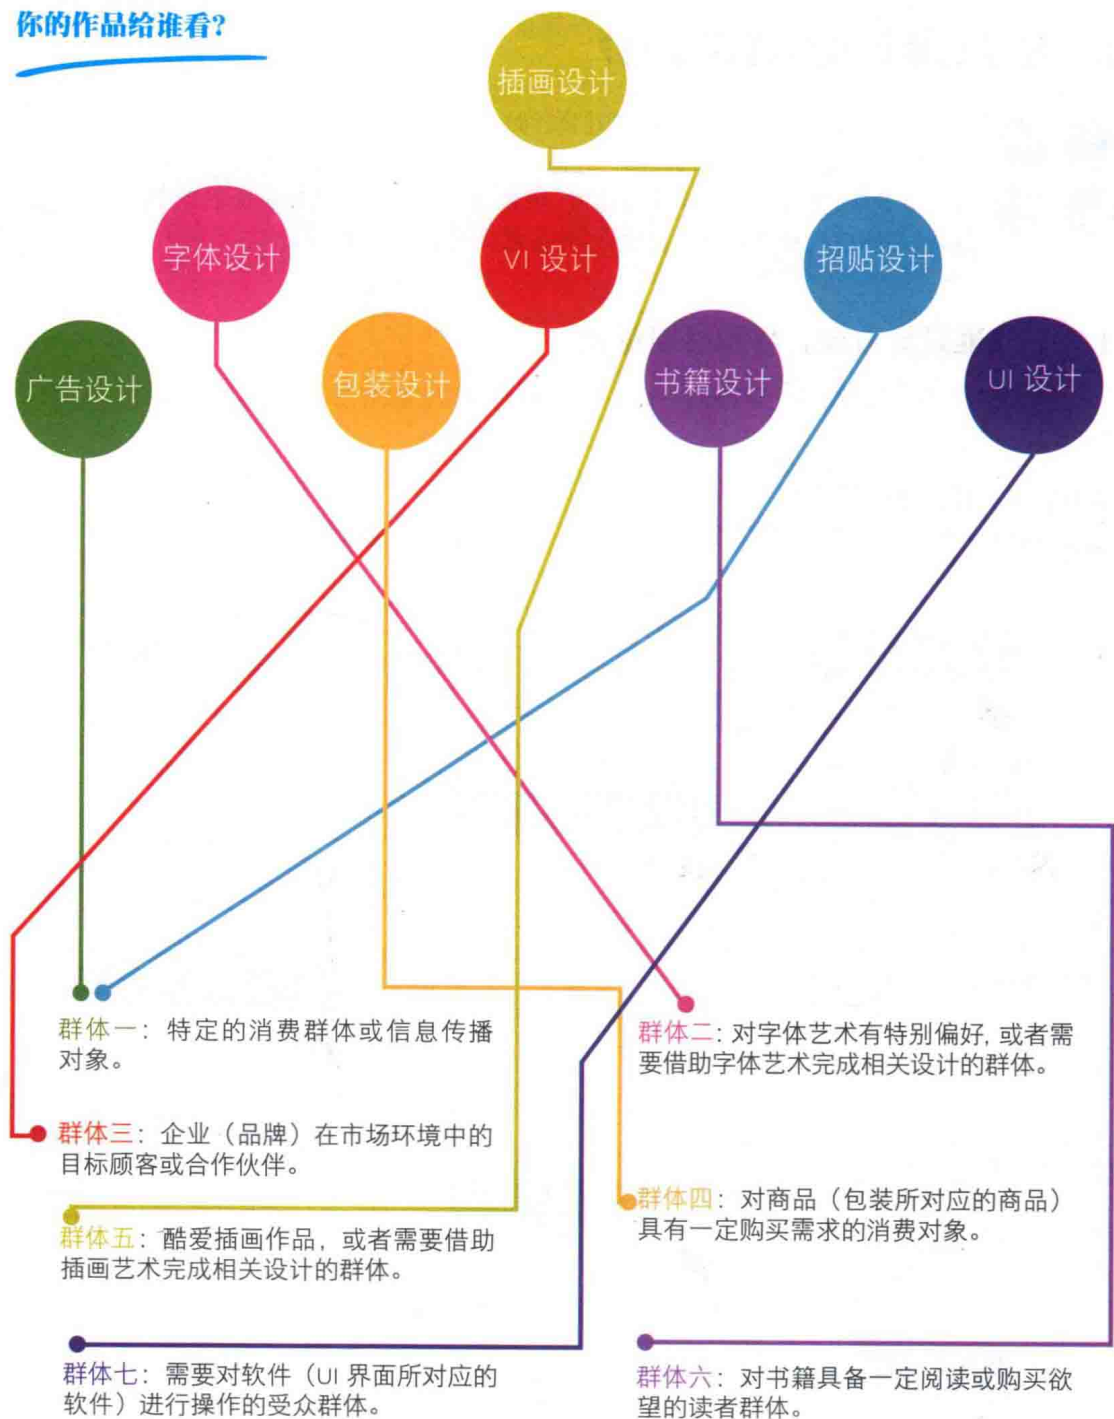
你的作品给谁看?

插画设计

字体设计

VI 设计

招贴设计

广告设计

包装设计

书籍设计

UI 设计

群体一：特定的消费群体或信息传播对象。

群体二：对字体艺术有特别偏好，或者需要借助字体艺术完成相关设计的群体。

群体三：企业（品牌）在市场环境中的目标顾客或合作伙伴。

群体四：对商品（包装所对应的商品）具有一定购买需求的消费对象。

群体五：酷爱插画作品，或者需要借助插画艺术完成相关设计的群体。

群体七：需要对软件（UI 界面所对应的软件）进行操作的受众群体。

群体六：对书籍具备一定阅读或购买欲望的读者群体。